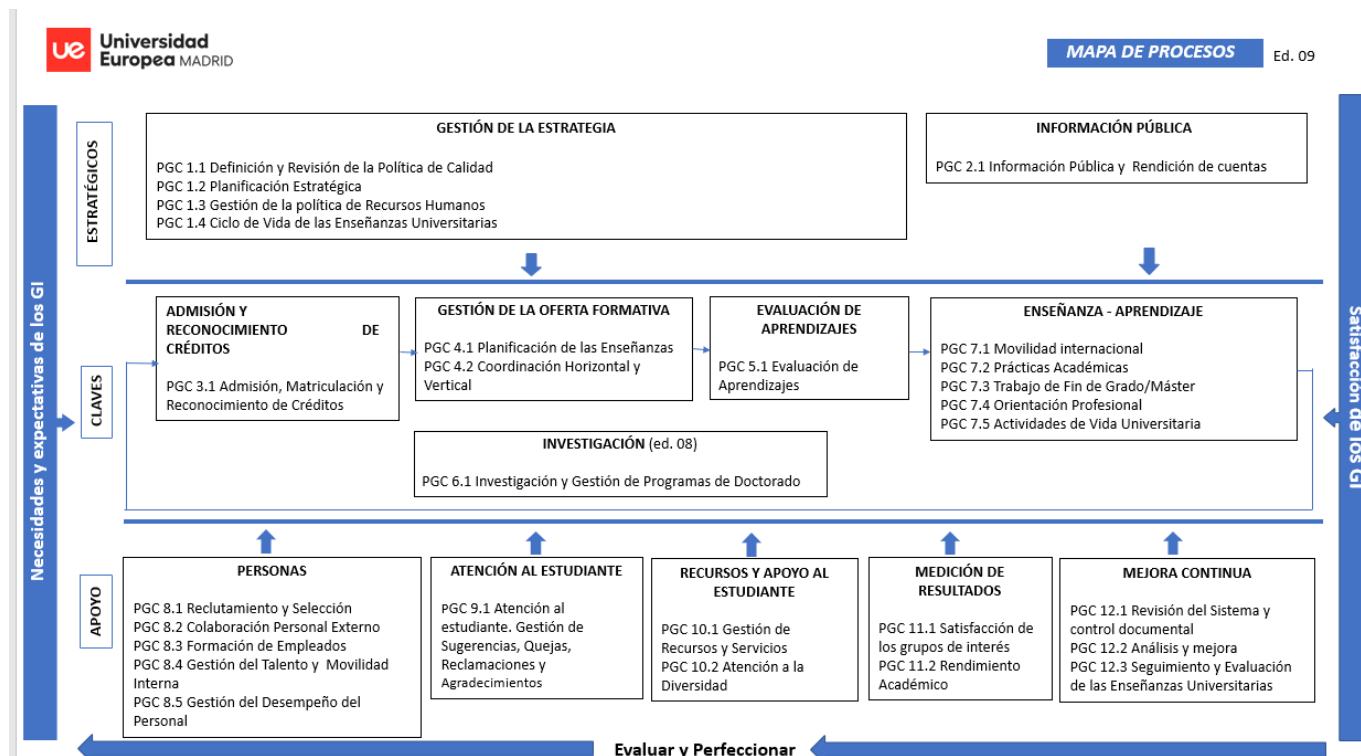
ue Universidad Europea MADRID

MAPA DE PROCESOS

Ed. 09

Necesidades y expectativas de los GI

ESTRATÉGICOS

GESTIÓN DE LA ESTRATEGIA

PGC 1.1 Definición y Revisión de la Política de Calidad
PGC 1.2 Planificación Estratégica
PGC 1.3 Gestión de la política de Recursos Humanos
PGC 1.4 Ciclo de Vida de las Enseñanzas Universitarias

INFORMACIÓN PÚBLICA

PGC 2.1 Información Pública y Rendición de cuentas

CLAVES

ADMISIÓN Y RECONOCIMIENTO DE CRÉDITOS

PGC 3.1 Admisión, Matriculación y Reconocimiento de Créditos

GESTIÓN DE LA OFERTA FORMATIVA

PGC 4.1 Planificación de las Enseñanzas
PGC 4.2 Coordinación Horizontal y Vertical

EVALUACIÓN DE APRENDIZAJES

PGC 5.1 Evaluación de Aprendizajes

ENSEÑANZA - APRENDIZAJE

PGC 7.1 Movilidad internacional
PGC 7.2 Prácticas Académicas
PGC 7.3 Trabajo de Fin de Grado/Máster
PGC 7.4 Orientación Profesional
PGC 7.5 Actividades de Vida Universitaria

INVESTIGACIÓN (ed. 08)

PGC 6.1 Investigación y Gestión de Programas de Doctorado

APOYO

PERSONAS

PGC 8.1 Reclutamiento y Selección
PGC 8.2 Colaboración Personal Externo
PGC 8.3 Formación de Empleados
PGC 8.4 Gestión del Talento y Movilidad Interna
PGC 8.5 Gestión del Desempeño del Personal

ATENCIÓN AL ESTUDIANTE

PGC 9.1 Atención al estudiante. Gestión de Sugerencias, Quejas, Reclamaciones y Agradecimientos

RECURSOS Y APOYO AL ESTUDIANTE

PGC 10.1 Gestión de Recursos y Servicios
PGC 10.2 Atención a la Diversidad

MEDICIÓN DE RESULTADOS

PGC 11.1 Satisfacción de los grupos de interés
PGC 11.2 Rendimiento Académico

MEJORA CONTINUA

PGC 12.1 Revisión del Sistema y control documental
PGC 12.2 Análisis y mejora
PGC 12.3 Seguimiento y Evaluación de las Enseñanzas Universitarias

Satisfacción de los GI

Evaluar y Perfeccionar